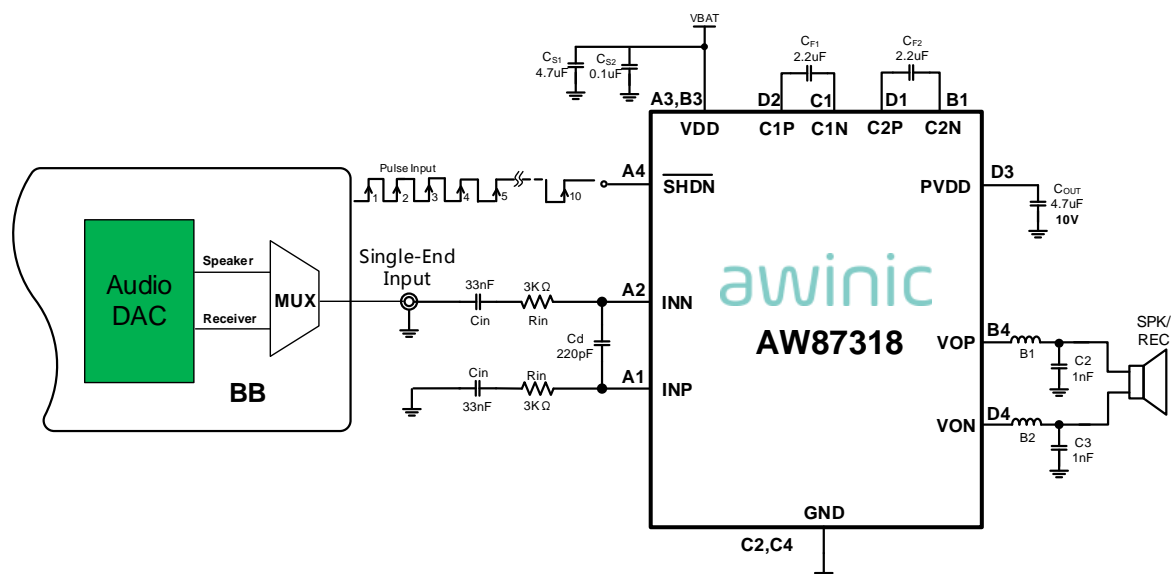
VBAT

$C_{S1}$
4.7uF

$C_{S2}$
0.1uF

$C_{F1}$
2.2uF

$C_{F2}$
2.2uF

A3,B3

D2

C1

D1

B1

VDD

C1P

C1N

C2P

C2N

Pulse Input

1 2 3 4 5 10

A4

$\overline{SHDN}$

PVDD

D3

$C_{OUT}$
4.7uF
10V

Audio DAC

Speaker

Receiver

MUX

Single-End Input

33nF
Cin

3K Ω
Rin

A2

INN

Cd
220pF

awinic

AW87318

Cin
33nF

Rin
3K Ω

A1

INP

BB

B4

VOP

B1

C2
1nF

SPK/
REC

D4

VON

B2

C3
1nF

GND

C2,C4